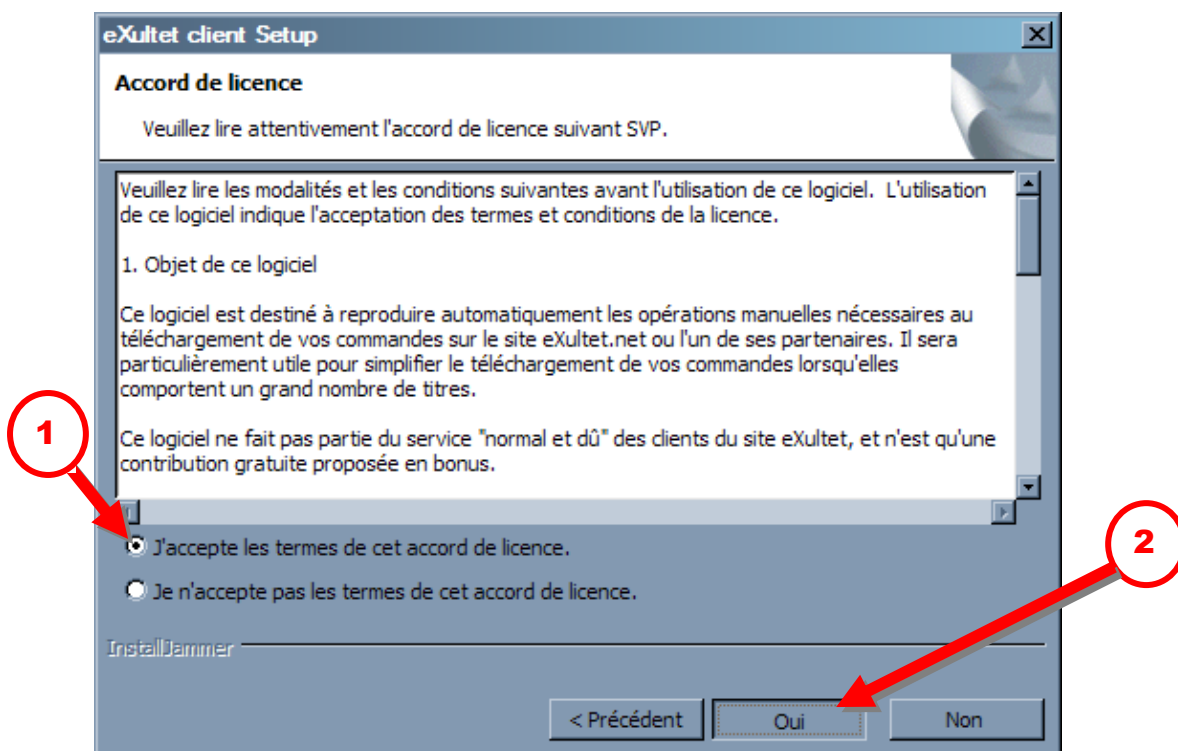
eXultet client Setup

Accord de licence

Veuillez lire attentivement l'accord de licence suivant SVP.

Veuillez lire les modalités et les conditions suivantes avant l'utilisation de ce logiciel. L'utilisation de ce logiciel indique l'acceptation des termes et conditions de la licence.

1. Objet de ce logiciel

Ce logiciel est destiné à reproduire automatiquement les opérations manuelles nécessaires au téléchargement de vos commandes sur le site eXultet.net ou l'un de ses partenaires. Il sera particulièrement utile pour simplifier le téléchargement de vos commandes lorsqu'elles comportent un grand nombre de titres.

Ce logiciel ne fait pas partie du service "normal et dû" des clients du site eXultet, et n'est qu'une contribution gratuite proposée en bonus.

1

2

J'accepte les termes de cet accord de licence.

Je n'accepte pas les termes de cet accord de licence.

InstallJammer

< Précédent

Oui

Non